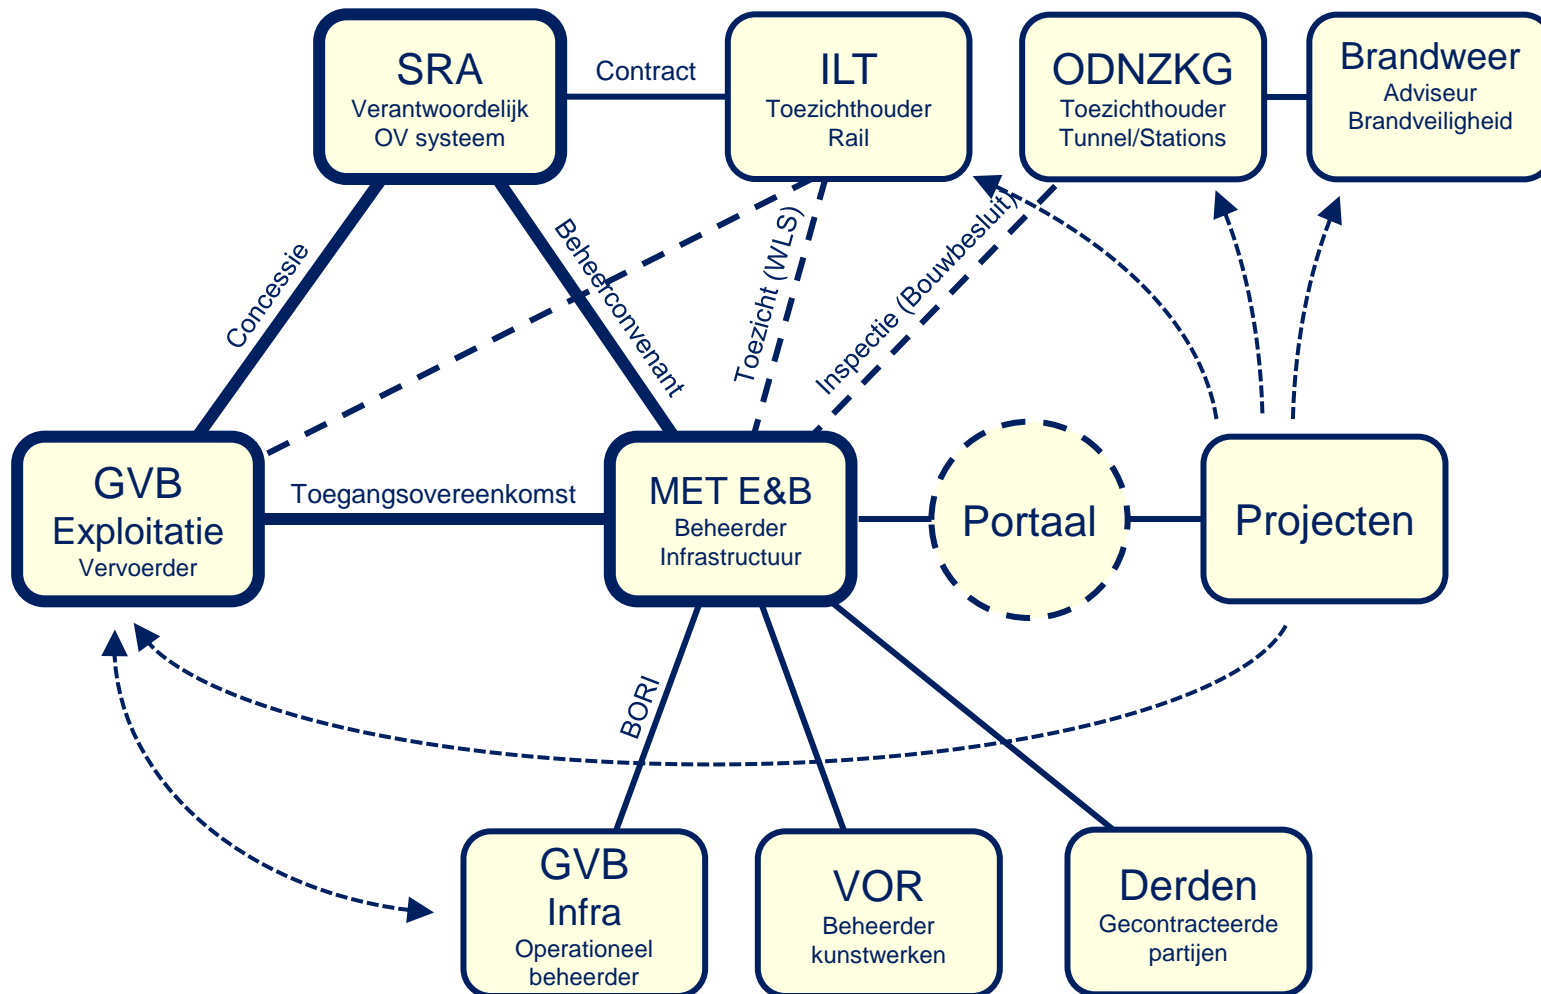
SRA
Verantwoordelijk OV systeem

Contract

ILT
Toezichthouder Rail

ODNZKG
Toezichthouder Tunnel/Stations

Brandweer
Adviseur Brandveiligheid

Concessie

Beheerconvenant

Toezicht (WLS)

Inspectie (Bouwbesluit)

GVB
Exploitatie
Vervoerder

Toegangsovereenkomst

MET E&B
Beheerder Infrastructuur

Portaal

Projecten

BORI

GVB
Infra
Operationeel beheerder

VOR
Beheerder kunstwerken

Derden
Gecontracteerde partijen